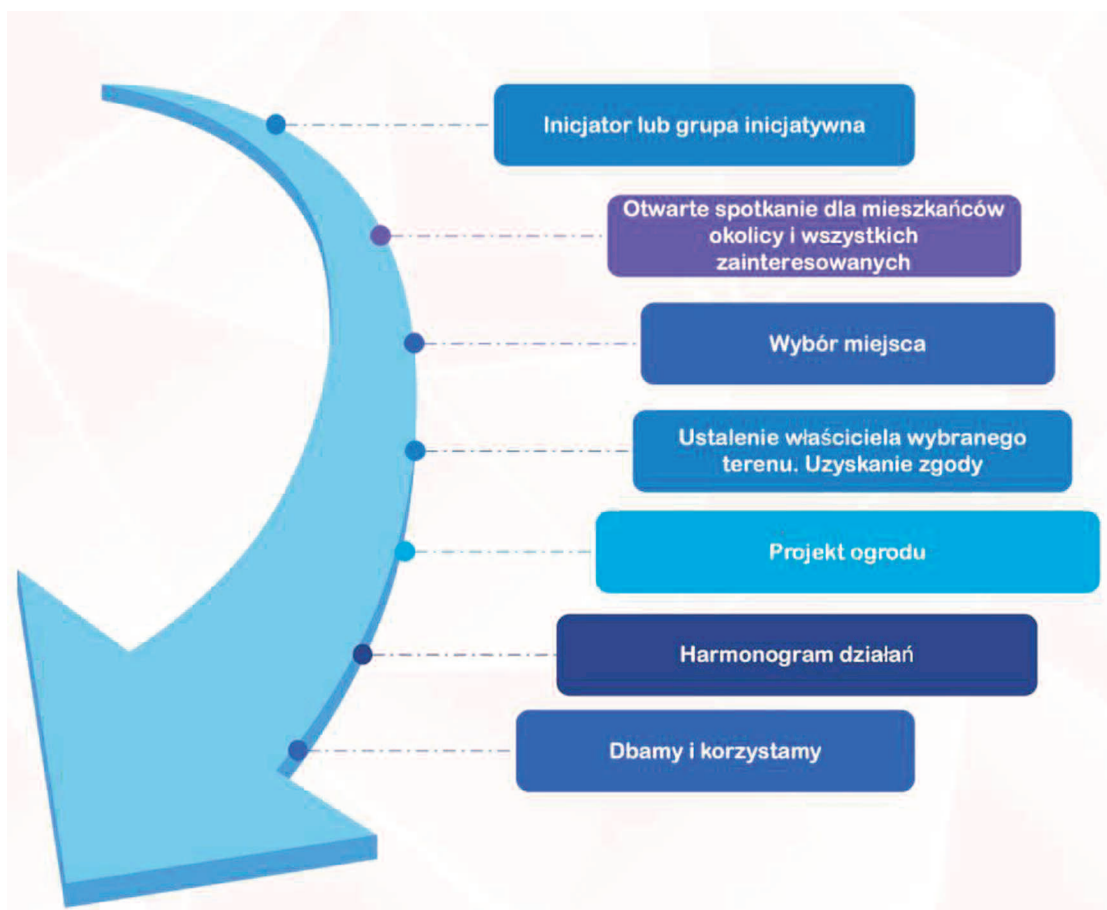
Inicjator lub grupa inicjatywna

Otwarte spotkanie dla mieszkańców okolicy i wszystkich zainteresowanych

Wybór miejsca

Ustalenie właściciela wybranego terenu. Uzyskanie zgody

Projekt ogrodu

Harmonogram działań

Dbamy i korzystamy